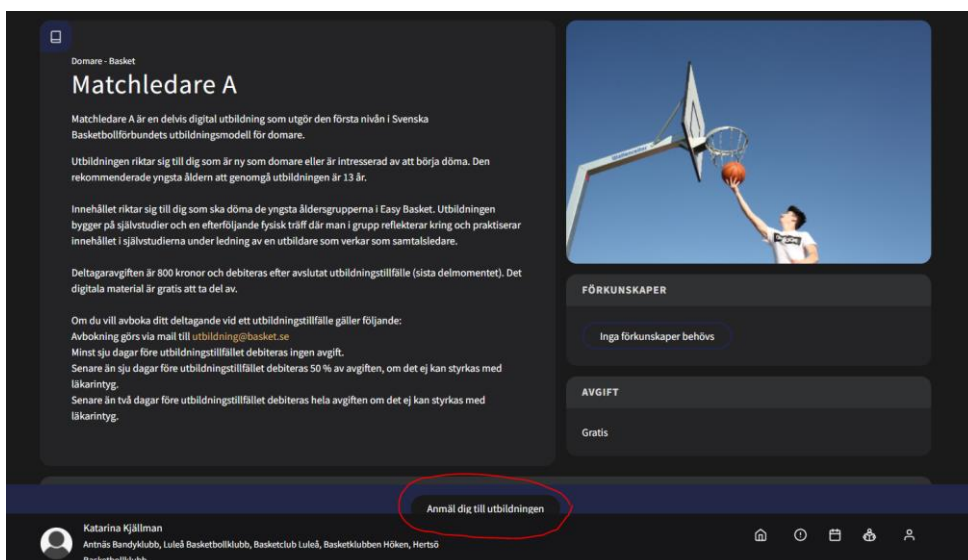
Domare - Basket

Matchledare A

Matchledare A är en delvis digital utbildning som utgör den första nivån i Svenska Basketbollförbundets utbildningsmodell för domare.

Utbildningen riktar sig till dig som är ny som domare eller är intresserad av att börja döma. Den rekommenderade yngsta åldern att genomgå utbildningen är 13 år.

Innehållet riktar sig till dig som ska döma de yngsta åldersgrupperna i Easy Basket. Utbildningen bygger på självstudier och en efterföljande fysisk träff där man i grupp reflekterar kring och praktiserar innehållet i självstudierna under ledning av en utbildare som verkar som samtalsledare.

Deltagaravgiften är 800 kronor och debiteras efter avslutat utbildningstillfälle (sista delmomentet). Det digitala material är gratis att ta del av.

Om du vill avboka ditt deltagande vid ett utbildningstillfälle gäller följande:
Avbokning görs via mail till utbildning@basket.se
Minst sju dagar före utbildningstillfället debiteras ingen avgift.
Senare än sju dagar före utbildningstillfället debiteras 50 % av avgiften, om det ej kan styrkas med läkarintyg.
Senare än två dagar före utbildningstillfället debiteras hela avgiften om det ej kan styrkas med läkarintyg.

FÖRKUNSKAPER

Inga förkunskaper behövs

AVGIFT

Gratis

Anmäl dig till utbildningen

Katarina Kjällman
Antnäs Bandyklubb, Luleå Basketbollklubb, Basketclub Luleå, Basketklubben Höken, Hertsö Basketbollklubb